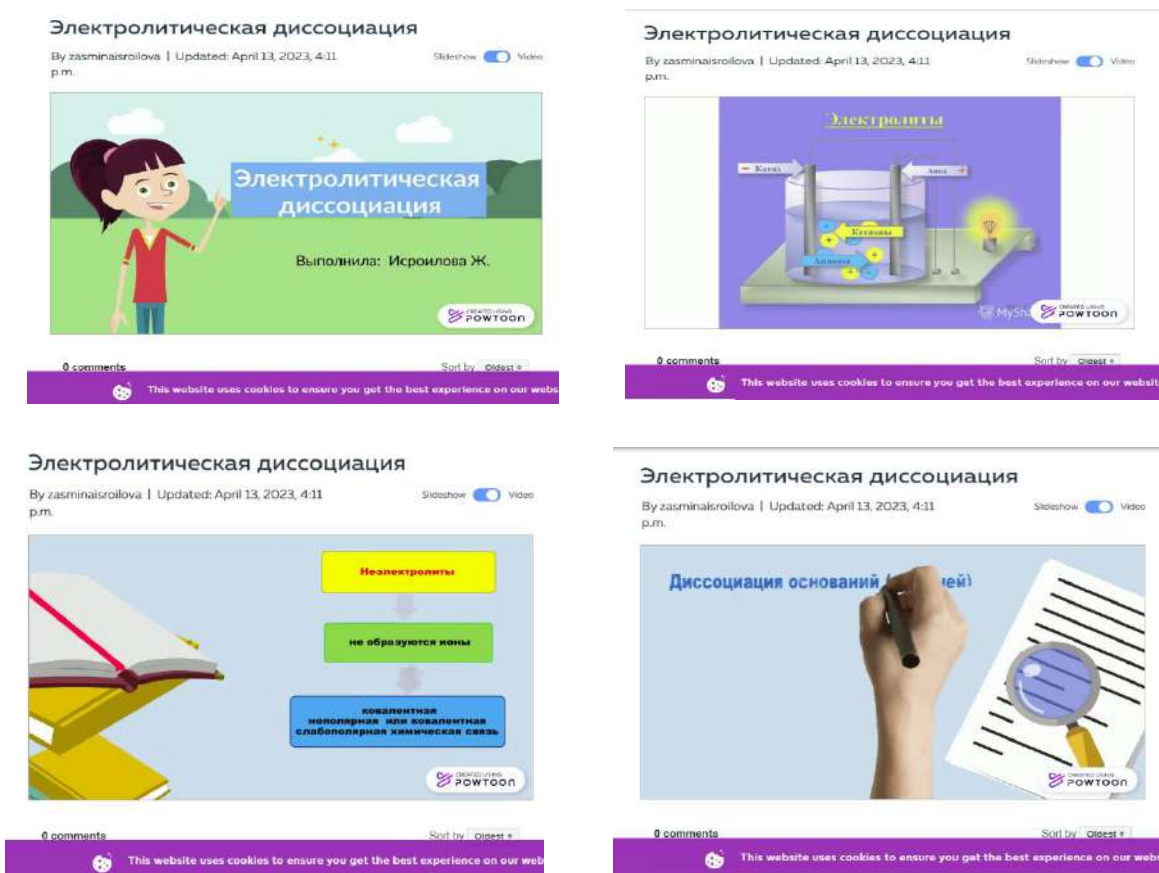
Электролитическая диссоциация

By zasminaisroilova | Updated: April 13, 2023, 4:11 p.m.

Slideshow Video

Электролитическая диссоциация

Выполнила: Исроилова Ж.

CREATED USING POWTOON

0 comments

Sort by Oldest

This website uses cookies to ensure you get the best experience on our webs

Электролитическая диссоциация

By zasminaisroilova | Updated: April 13, 2023, 4:11 p.m.

Slideshow Video

Электролиты

Катод

Анод

Катионы

Анионы

MySh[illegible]

CREATED USING POWTOON

0 comments

Sort by Oldest

This website uses cookies to ensure you get the best experience on our websit

Электролитическая диссоциация

By zasminaisroilova | Updated: April 13, 2023, 4:11 p.m.

Slideshow Video

Неэлектролиты

не образуются ионы

ковалентная неполярная или ковалентная слабополярная химическая связь

CREATED USING POWTOON

0 comments

Sort by Oldest

This website uses cookies to ensure you get the best experience on our web

Электролитическая диссоциация

By zasminaisroilova | Updated: April 13, 2023, 4:11 p.m.

Slideshow Video

Диссоциация оснований ([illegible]ей)

CREATED USING POWTOON

0 comments

Sort by Oldest

This website uses cookies to ensure you get the best experience on our web